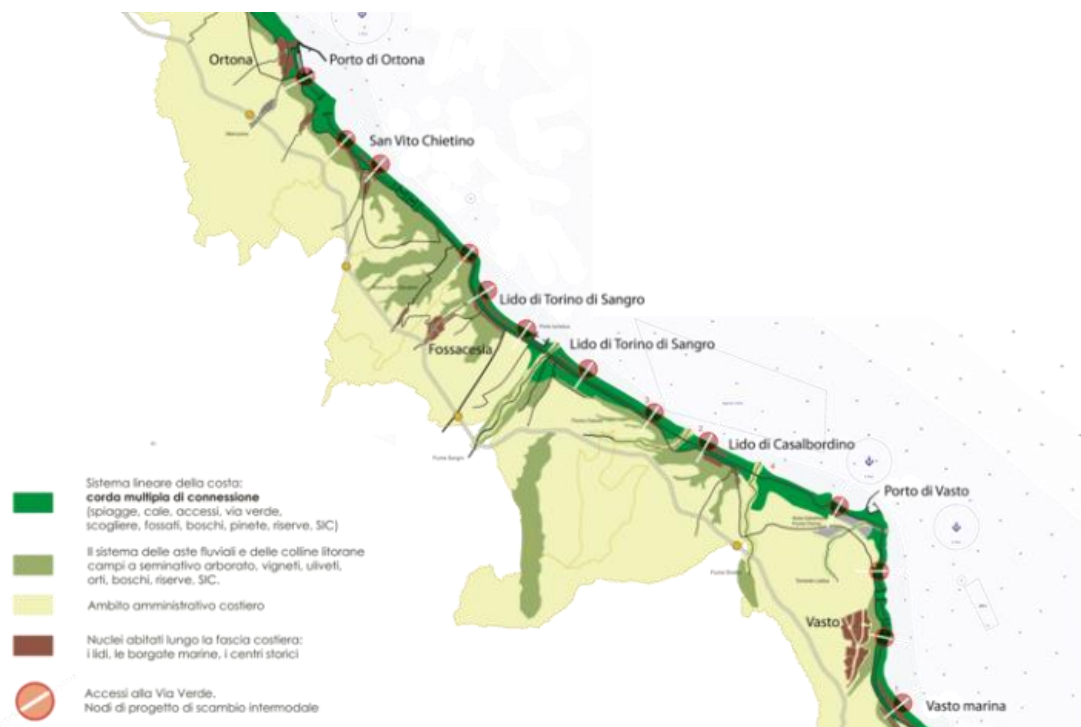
Ortona
Porto di Ortona
San Vito Chietino
Lido di Torino di Sangro
Fossacesia
Lido di Torino di Sangro
Lido di Casalbordino
Porto di Vasto
Vasto
Vasto marina

Sistema lineare della costa: **corda multipla di connessione** (spiagge, cale, accessi, via verde, scogliere, fossati, boschi, pinete, riserve, SIC)

Il sistema delle aste fluviali e delle colline litorane campi a seminativo arborato, vigneti, uliveti, orti, boschi, riserve, SIC.

Ambito amministrativo costiero

Nuclei abitati lungo la fascia costiera: i lidi, le borgate marine, i centri storici

Accessi alla Via Verde. Nodi di progetto di scambio intermodale